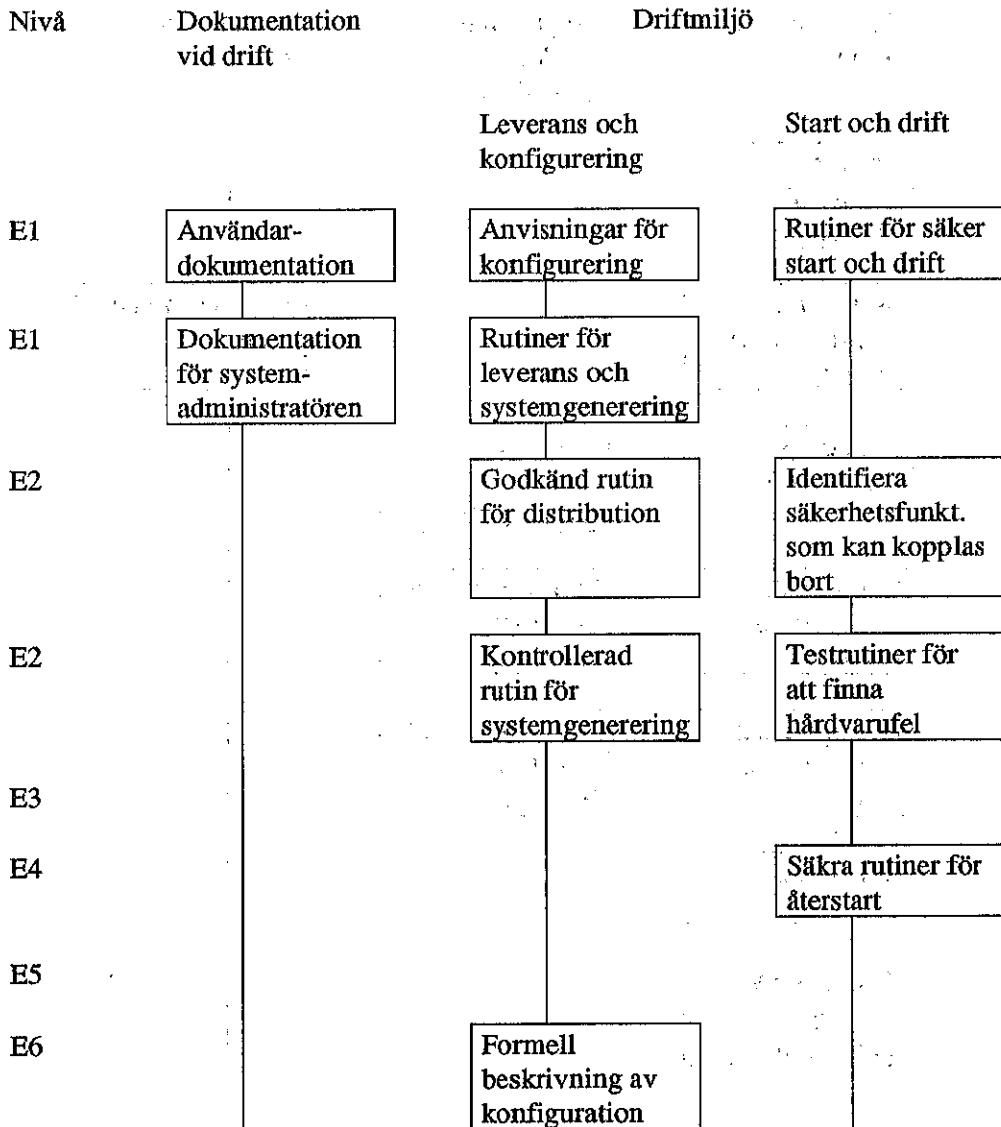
Nivå

Dokumentation vid drift

Driftmiljö

Leverans och konfigurering

Start och drift

E1

Användardokumentation

Anvisningar för konfigurering

Rutiner för säker start och drift

E1

Dokumentation för systemadministratören

Rutiner för leverans och systemgenerering

E2

Godkänd rutin för distribution

Identifiera säkerhetsfunkt. som kan kopplas bort

E2

Kontrollerad rutin för systemgenerering

Testrutiner för att finna hårdvarufel

E3

E4

Säkra rutiner för återstart

E5

E6

Formell beskrivning av konfiguration